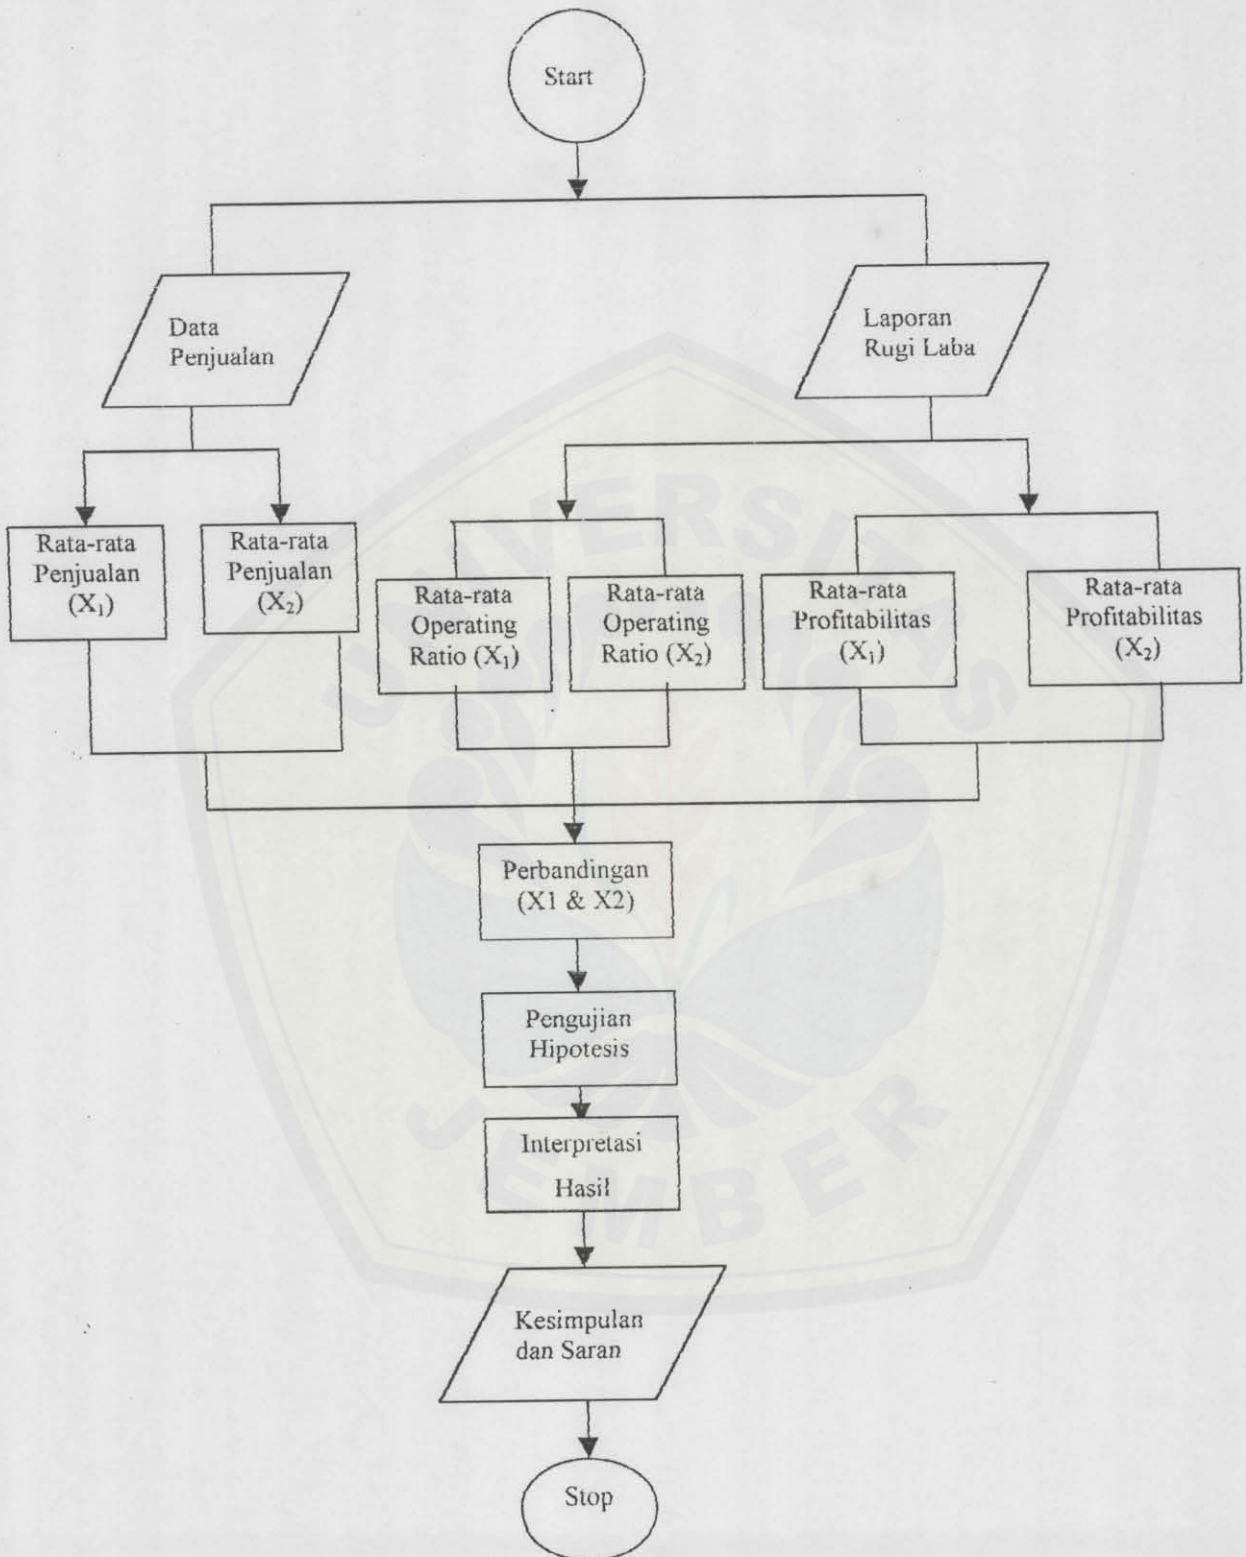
Start

Data Penjualan

Laporan Rugi Laba

Rata-rata Penjualan $(X_1)$

Rata-rata Penjualan $(X_2)$

Rata-rata Operating Ratio $(X_1)$

Rata-rata Operating Ratio $(X_2)$

Rata-rata Profitabilitas $(X_1)$

Rata-rata Profitabilitas $(X_2)$

Perbandingan (X1 & X2)

Pengujian Hipotesis

Interpretasi Hasil

Kesimpulan dan Saran

Stop

UNIVERSITAS JEMBER